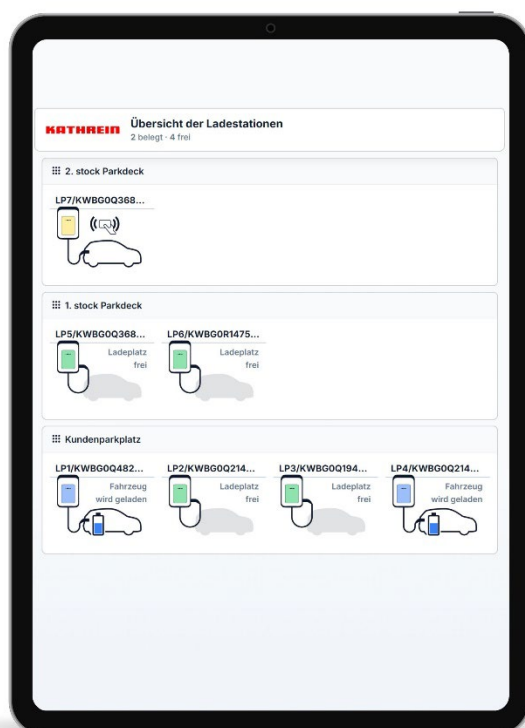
KATHREIN Übersicht der Ladestationen
2 belegt · 4 frei

2. stock Parkdeck

LP7/KWBG0Q368...

1. stock Parkdeck

LP5/KWBG0Q368...
Ladeplatz frei

LP6/KWBG0R1475...
Ladeplatz frei

Kundenparkplatz

LP1/KWBG0Q482...
Fahrzeug wird geladen

LP2/KWBG0Q214...
Ladeplatz frei

LP3/KWBG0Q194...
Ladeplatz frei

LP4/KWBG0Q214...
Fahrzeug wird geladen